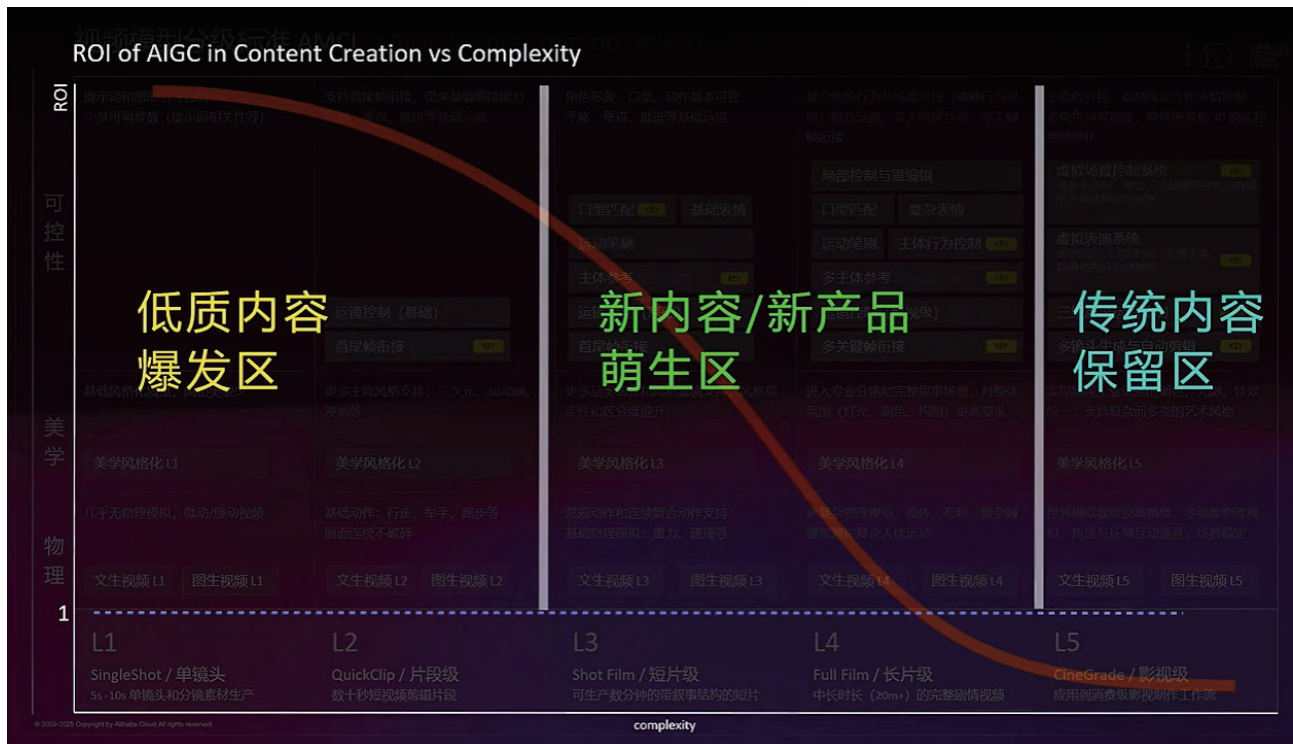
视频模型分级标准 AMCL

ROI of AIGC in Content Creation vs Complexity

ROI

可控性

美学

物理

1

提示词和图片驱动生成
少量可调参数（提示词相关性等）

支持首尾帧衔接，常见基础镜调能力（推、拉、摇、移）

角色形象、口型、动作基本可控
平移、垂直、推进等基础运镜

局部控制与重编辑

口型匹配　基础表情

口型匹配　复杂表情

运动笔刷

运动笔刷　主体行为控制

主体参考

多主体参考

运镜控制（基础）

首尾帧衔接

首尾帧衔接

多关键帧衔接

虚拟场景控制系统

虚拟表演系统

多镜头生成与自动剪辑

低质内容
爆发区

新内容/新产品
萌生区

传统内容
保留区

基础风格化生成，风格较少

更多主流风格支持：二次元、3D动画、油画等

美学风格化 L1

美学风格化 L2

美学风格化 L3

美学风格化 L4

美学风格化 L5

几乎无物理模拟，微动/缓动视频

基础动作：行走、举手、跑步等
画面连续不破碎

简单动作和连续复合动作支持
基础物理模拟：重力、碰撞等

进入专业分镜和完整叙事场景，对物体表面（灯光、颜色、构图）要求更高

复杂物理模拟：流体、布料、复杂碰撞等，复杂多人体运动

世界模拟级物理精度，多维度物理模拟，角色与环境互动逼真，场景稳定

文生视频 L1　图生视频 L1

文生视频 L2　图生视频 L2

文生视频 L3　图生视频 L3

文生视频 L4　图生视频 L4

文生视频 L5　图生视频 L5

L1
SingleShot / 单镜头
5s -10s 单镜头和分镜素材生产

L2
QuickClip / 片段级
数十秒短视频剪辑片段

L3
Shot Film / 短片级
可生产数分钟的带叙事结构的短片

L4
Full Film / 长片级
中长时长（20m+）的完整剧情视频

L5
CineGrade / 影视级
应用到消费级影视制作工作流

complexity

© 2009-2025 Copyright by Alibaba Cloud All rights reserved